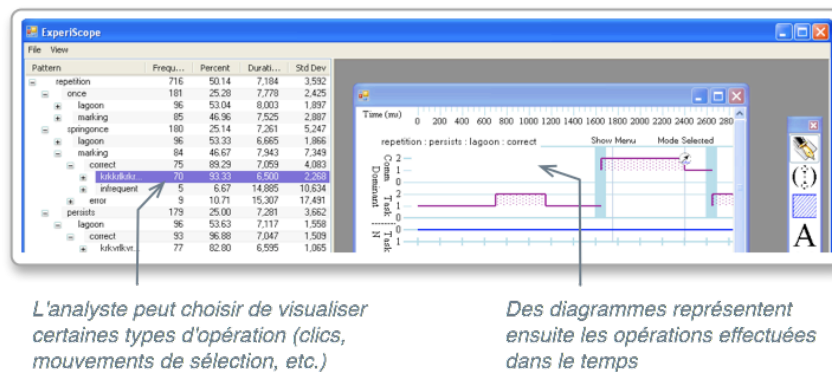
ExperiScope

File View

| Pattern | Frequ... | Percent | Durati... | Std Dev |
|---|---|---|---|---|
| repetition | 716 | 50.14 | 7,184 | 3,592 |
| once | 181 | 25.28 | 7,778 | 2,425 |
| lagoon | 96 | 53.04 | 8,003 | 1,897 |
| marking | 85 | 46.96 | 7,525 | 2,887 |
| springonce | 180 | 25.14 | 7,261 | 5,247 |
| lagoon | 96 | 53.33 | 6,665 | 1,866 |
| marking | 84 | 46.67 | 7,943 | 7,349 |
| correct | 75 | 89.29 | 7,059 | 4,083 |
| kdkdkdkz... | 70 | 93.33 | 6,500 | 2,268 |
| infrequent | 5 | 6.67 | 14,885 | 10,634 |
| error | 9 | 10.71 | 15,307 | 17,491 |
| persists | 179 | 25.00 | 7,281 | 3,662 |
| lagoon | 96 | 53.63 | 7,117 | 1,558 |
| correct | 93 | 96.88 | 7,047 | 1,509 |
| kdkvdkvd... | 77 | 82.80 | 6,595 | 1,065 |

Time (ms) 0 200 400 600 800 1000 1200 1400 1600 1800 2000 2200 2400 2600 280

repetition : persists : lagoon : correct Show Menu Mode Selected

Comm. Dominant 2 1 0

Task 2 1 0

Task N 1 0

A

L'analyste peut choisir de visualiser certaines types d'opération (clics, mouvements de sélection, etc.)

Des diagrammes représentent ensuite les opérations effectuées dans le temps